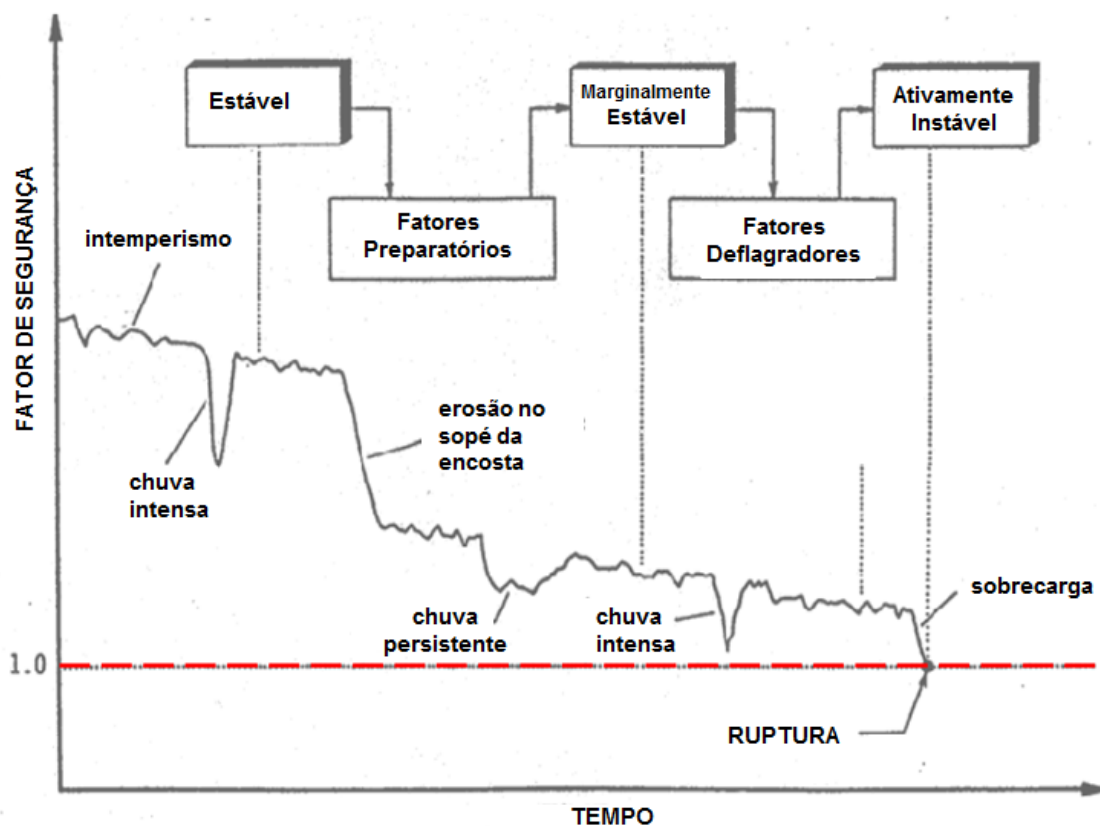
Estável

Marginalmente Estável

Ativamente Instável

Fatores Preparatórios

Fatores Deflagradores

FATOR DE SEGURANÇA

intemperismo

chuva intensa

erosão no sopé da encosta

chuva persistente

chuva intensa

sobrecarga

1.0

RUPTURA

TEMPO